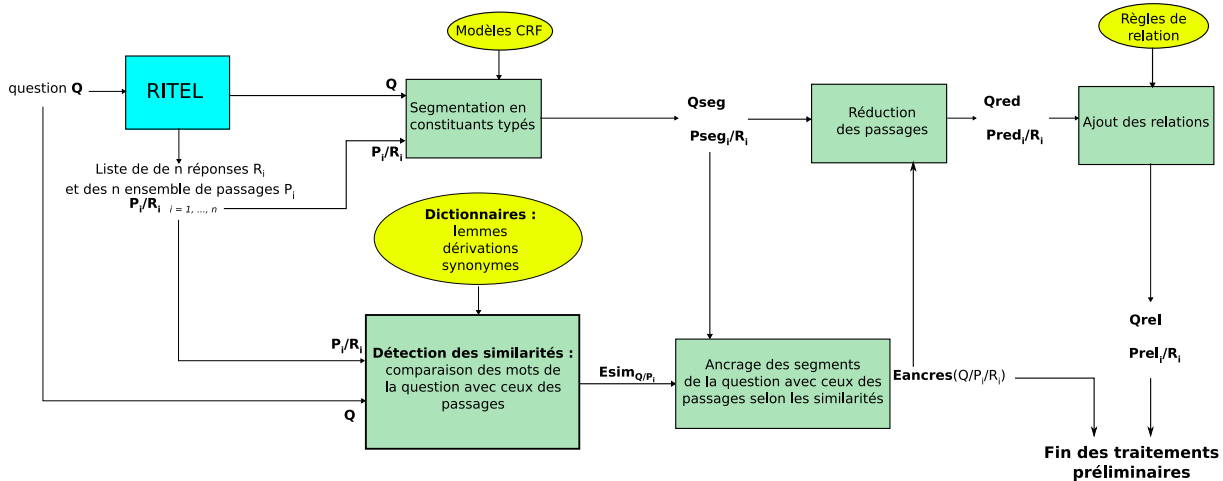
Modèles CRF

Règles de relation

question **Q**

RITEL

**Q**

Segmentation en constituants typés

**Qseg**

**Pseg$_i$/R$_i$**

Réduction des passages

**Qred**

**Pred$_i$/R$_i$**

Ajout des relations

Liste de de n réponses R$_i$ et des n ensemble de passages P$_i$

**P$_i$/R$_i$** $_{i = 1, ..., n}$

**P$_i$/R$_i$**

**Dictionnaires :** lemmes dérivations synonymes

**P$_i$/R$_i$**

**Détection des similarités :** comparaison des mots de la question avec ceux des passages

**Q**

**Esim$_{Q/P_i}$**

Ancrage des segments de la question avec ceux des passages selon les similarités

**Eancres**(Q/P$_i$/R$_i$)

**Qrel**

**Prel$_i$/R$_i$**

**Fin des traitements préliminaires**